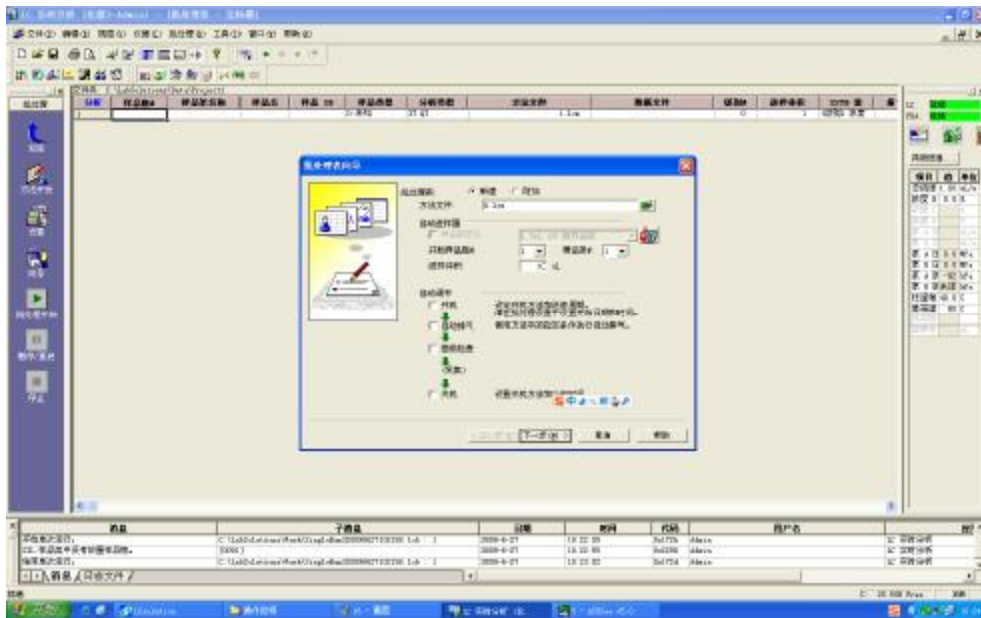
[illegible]

文件(F) 编辑(E) 视图(V) 仪器(I) 批处理(B) 工具(T) 窗口(W) 帮助(H)

批处理

分析 | 样品名称 | 样品描述 | 样品瓶 | 样品 ID | 样品类型 | 分析类型 | 方法文件 | 数据文件 | 级别 | 进样体积 | 仪器 ID | 备
1 | | | | | 未知样 | 正常 | 1.lcm | | 0 | 1 | 结算 最高 |

批处理向导

输出模式  ● 新建  ○ 附加
方法文件  1.lcm

自动进样器
开始样品瓶
样品架
进样体积

自动操作
开机
自动调零
系统检查
关机

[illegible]

< 上一步(B)  下一步(N) >  取消  帮助

消息 | 子消息 | 日期 | 时间 | 代码 | 用户名
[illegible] | C:\LabSolutions\Work\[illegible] | 2009-6-27 | 13:22:05 | | Admin | LC 实时分析
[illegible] | [0006] | 2009-6-27 | 13:22:05 | | Admin | LC 实时分析
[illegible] | C:\LabSolutions\Work\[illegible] | 2009-6-27 | 13:23:02 | | Admin | LC 实时分析

消息 / 日志文件

开始